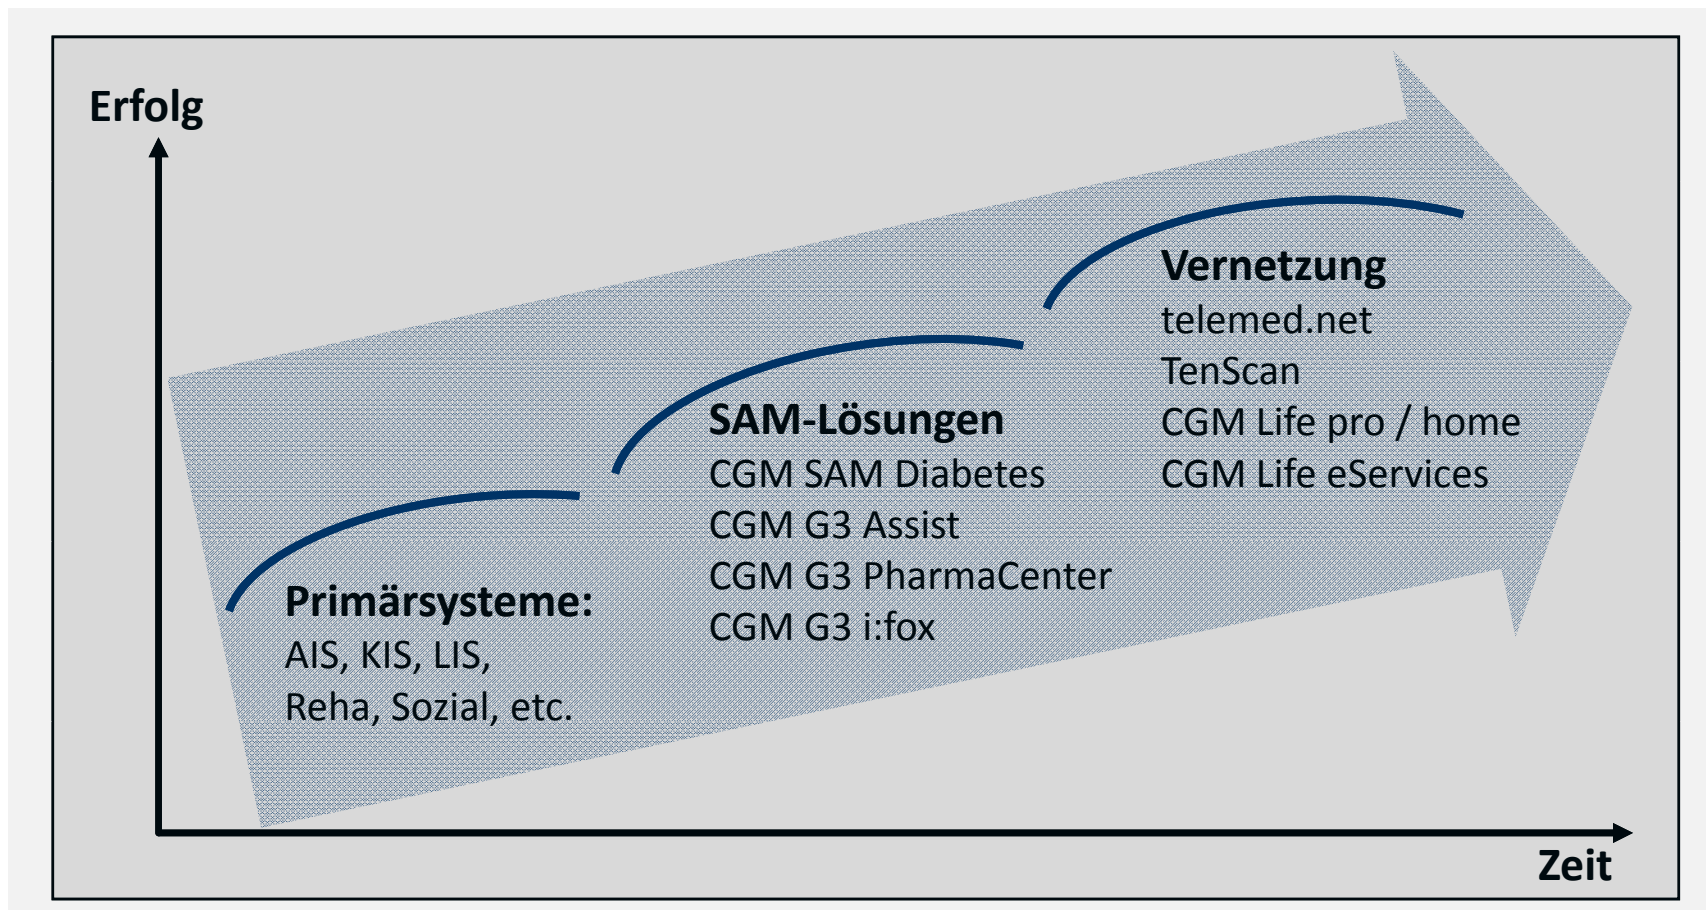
Erfolg

Vernetzung
telemed.net
TenScan
CGM Life pro / home
CGM Life eServices

SAM-Lösungen
CGM SAM Diabetes
CGM G3 Assist
CGM G3 PharmaCenter
CGM G3 i:fox

Primärsysteme:
AIS, KIS, LIS,
Reha, Sozial, etc.

Zeit